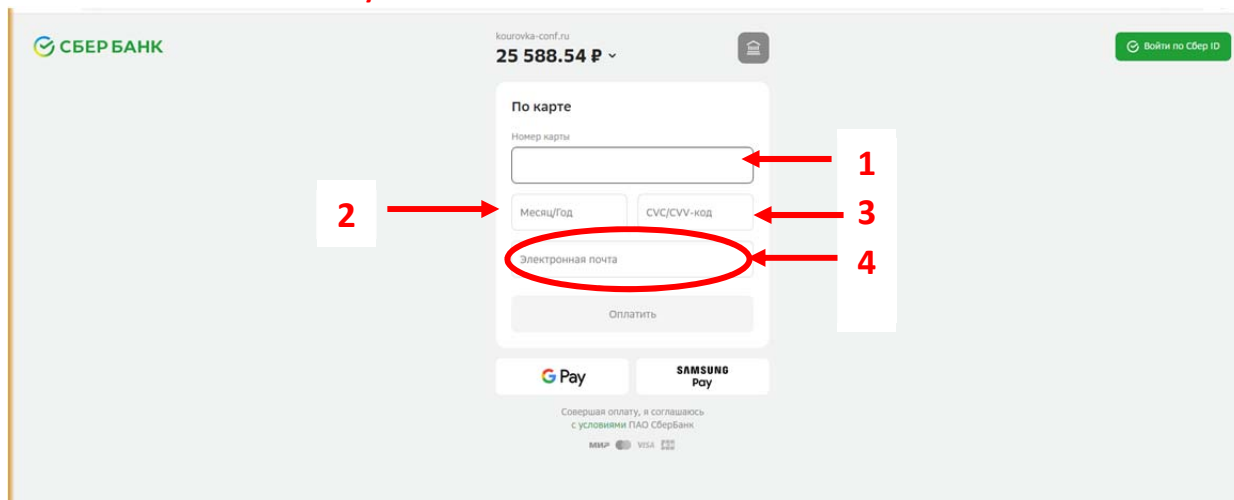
СБЕР БАНК

kourovka-conf.ru
25 588.54 ₽

Войти по Сбер ID

По карте

Номер карты

1

2

Месяц/Год

CVC/CVV-код

3

Электронная почта

4

Оплатить

G Pay

SAMSUNG Pay

Совершая оплату, я соглашаюсь с условиями ПАО СберБанк

МИР VISA